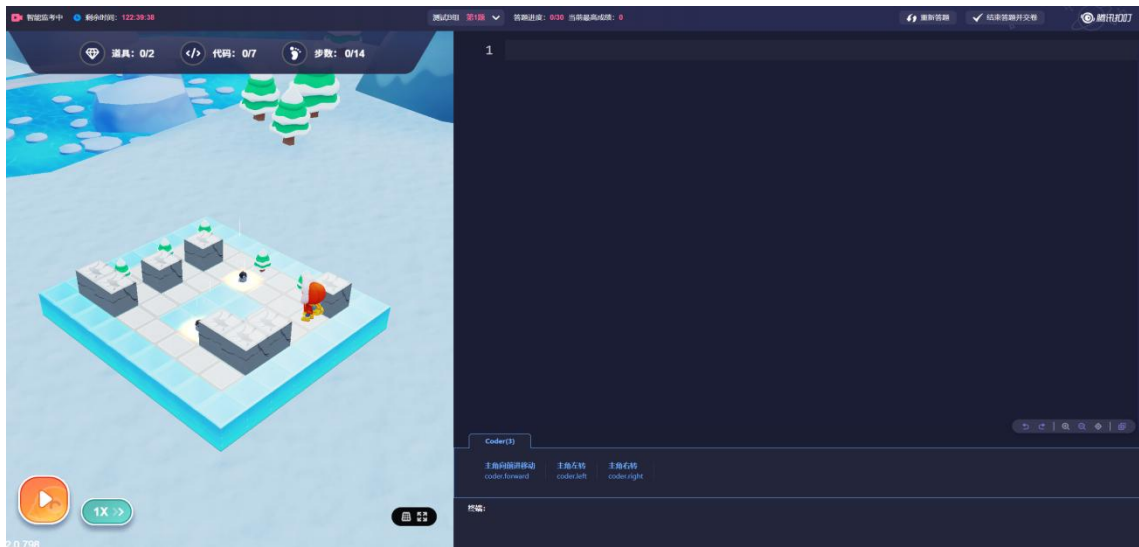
智能监考中 剩余时间: 122:39:38

测试0题 第1题 答题进度: 0/30 当前最高成绩: 0

重新答题 结束答题并交卷 腾讯扣叮

道具: 0/2 代码: 0/7 步数: 0/14

1

Coder(3)

主角向前移动
coder.forward

主角左转
coder.left

主角右转
coder.right

终端:

1X

2.0.798